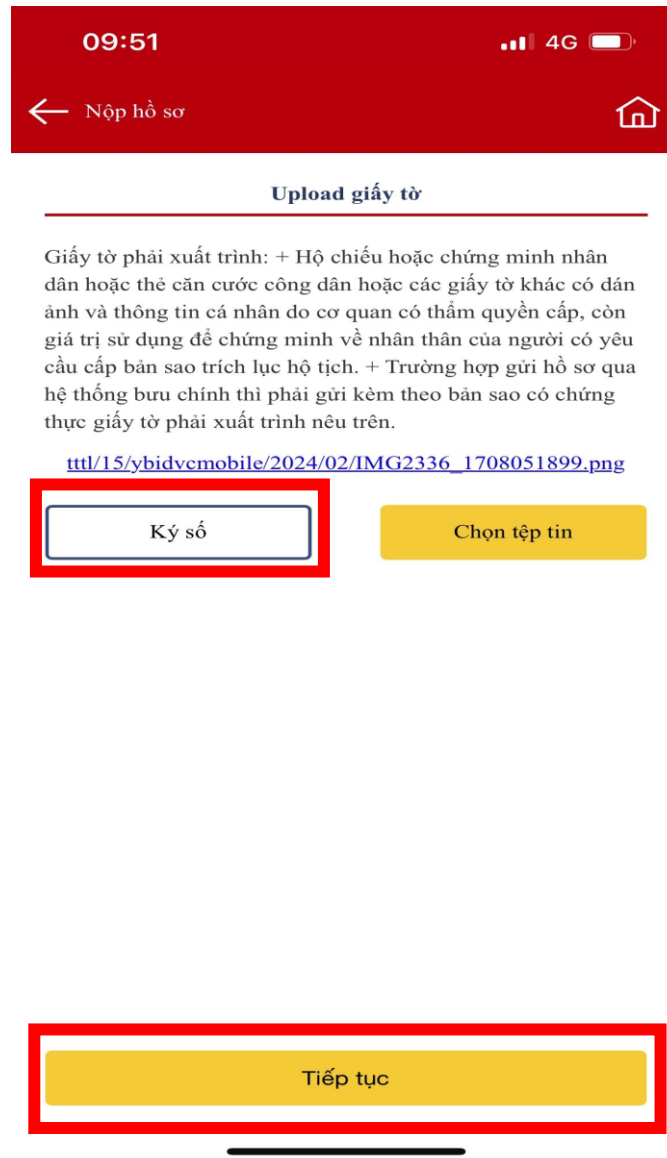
09:51

4G

Nộp hồ sơ

Upload giấy tờ

Giấy tờ phải xuất trình: + Hộ chiếu hoặc chứng minh nhân dân hoặc thẻ căn cước công dân hoặc các giấy tờ khác có dán ảnh và thông tin cá nhân do cơ quan có thẩm quyền cấp, còn giá trị sử dụng để chứng minh về nhân thân của người có yêu cầu cấp bản sao trích lục hộ tịch. + Trường hợp gửi hồ sơ qua hệ thống bưu chính thì phải gửi kèm theo bản sao có chứng thực giấy tờ phải xuất trình nêu trên.

tttl/15/ybidvcmobile/2024/02/IMG2336_1708051899.png

Ký số

Chọn tệp tin

Tiếp tục